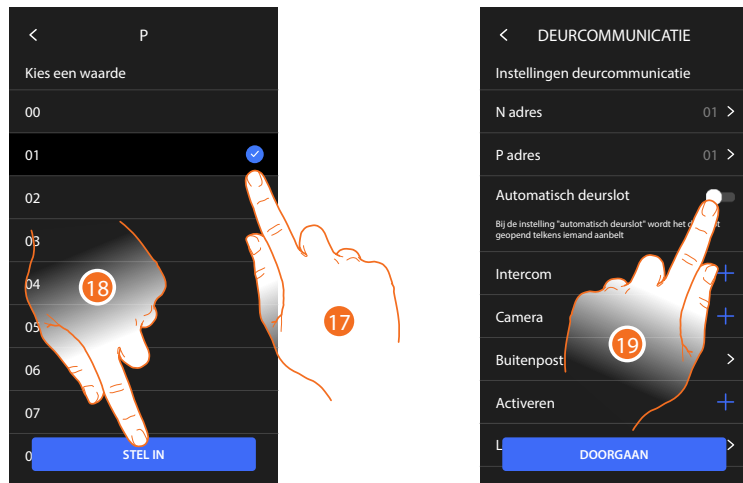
<
P
Kies een waarde
00
01
02
03
04
05
06
07
0
STEL IN
18
17

<
DEURCOMMUNICATIE
Instellingen deurcommunicatie
N adres 01 >
P adres 01 >
Automatisch deurslot
Bij de instelling "automatisch deurslot" wordt het d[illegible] geopend telkens iemand aanbelt
Intercom +
Camera +
Buitenpost >
Activeren +
L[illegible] >
DOORGAAN
19